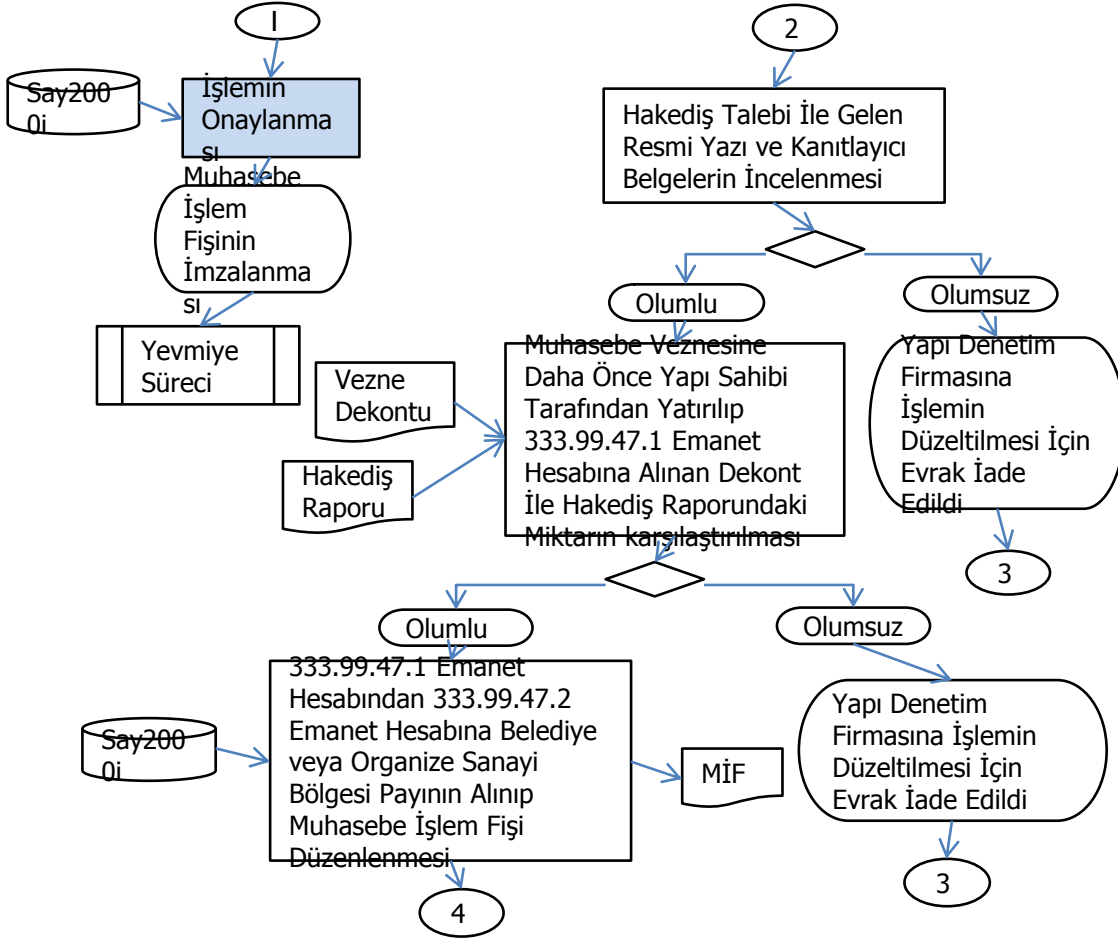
I

Say2000i

İşlemin Onaylanması

Muhasebe İşlem Fişinin İmzalanması

Yevmiye Süreci

2

Hakediş Talebi İle Gelen Resmi Yazı ve Kanıtlayıcı Belgelerin İncelenmesi

Olumlu

Olumsuz

Vezne Dekontu

Hakediş Raporu

Muhasebe Veznesine Daha Önce Yapı Sahibi Tarafından Yatırılıp 333.99.47.1 Emanet Hesabına Alınan Dekont İle Hakediş Raporundaki Miktarın karşılaştırılması

Yapı Denetim Firmasına İşlemin Düzeltilmesi İçin Evrak İade Edildi

3

Olumlu

Olumsuz

Say2000i

333.99.47.1 Emanet Hesabından 333.99.47.2 Emanet Hesabına Belediye veya Organize Sanayi Bölgesi Payının Alınıp Muhasebe İşlem Fişi Düzenlenmesi

MİF

Yapı Denetim Firmasına İşlemin Düzeltilmesi İçin Evrak İade Edildi

3

4